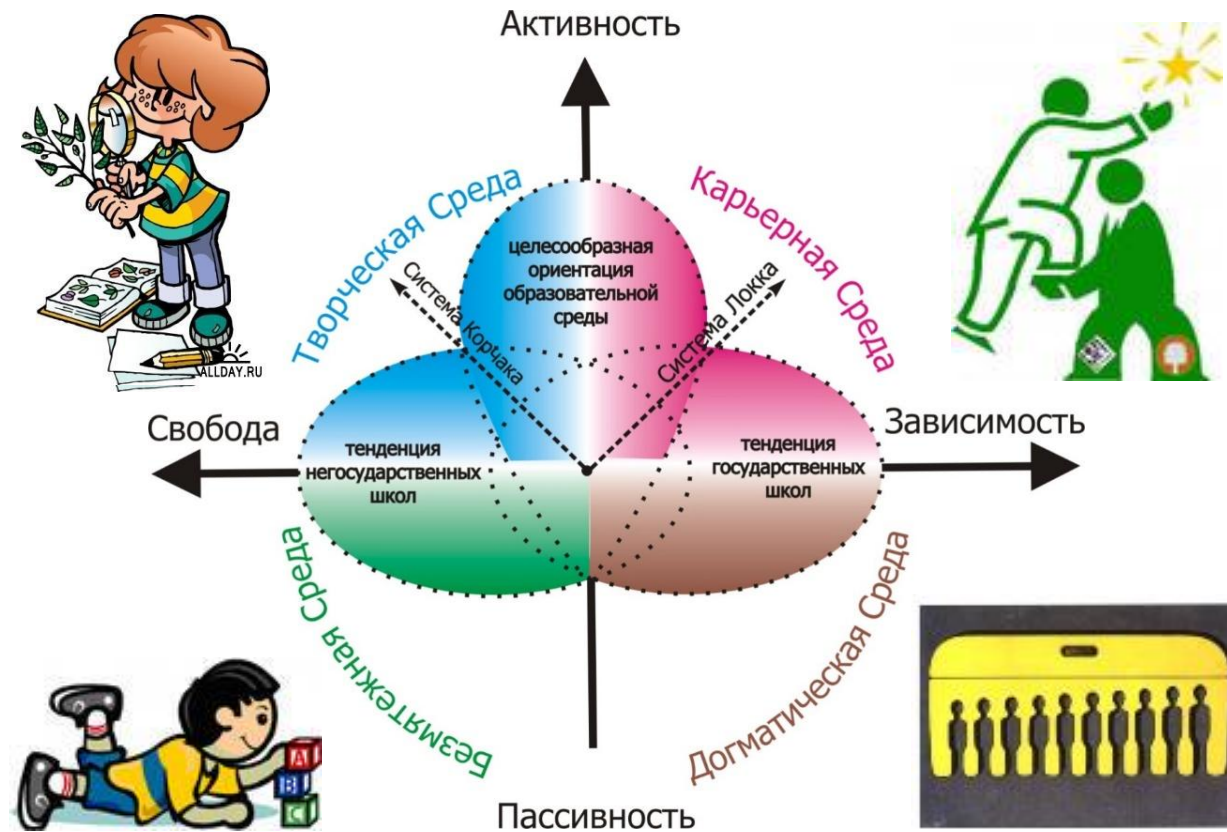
Активность

Творческая Среда

Карьерная Среда

целесообразная ориентация образовательной среды

Система Корчака

Система Локка

ALLDAY.RU

Свобода

тенденция негосударственных школ

тенденция государственных школ

Зависимость

Безмятежная Среда

Догматическая Среда

A
B
C

Пассивность